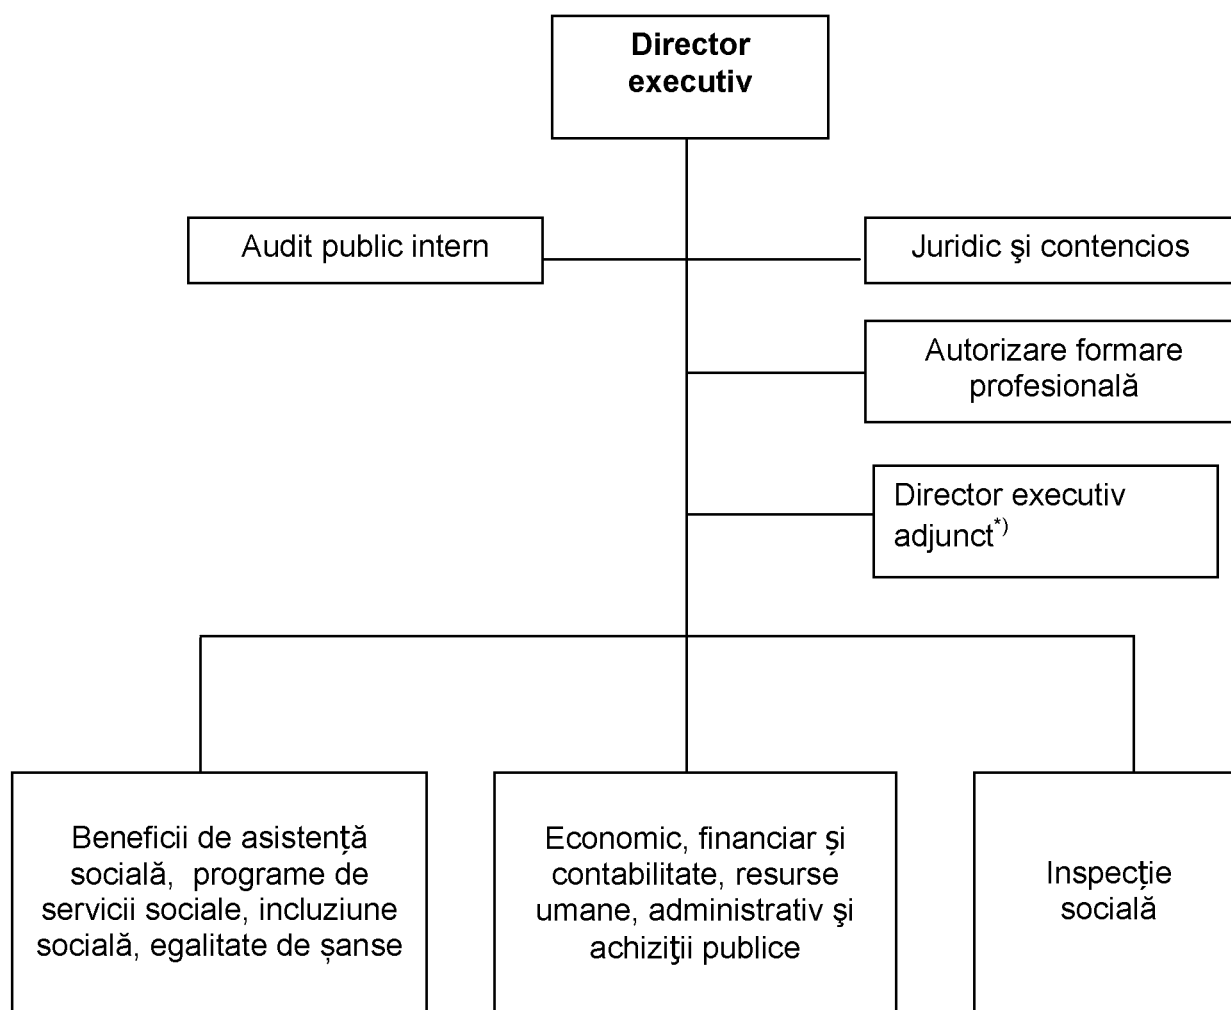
Director executiv

Audit public intern

Juridic şi contencios

Autorizare formare profesională

Director executiv adjunct$^{*)}$

Beneficii de asistență socială, programe de servicii sociale, incluziune socială, egalitate de șanse

Economic, financiar și contabilitate, resurse umane, administrativ şi achiziţii publice

Inspecție socială